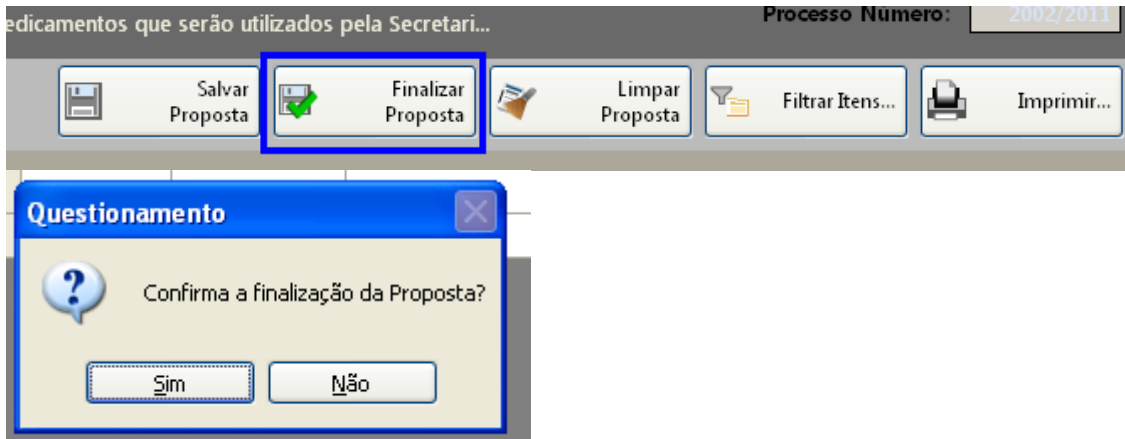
edicamentos que serão utilizados pela Secretari...

Processo Número: 2002/2011

Salvar Proposta

Finalizar Proposta

Limpar Proposta

Filtrar Itens...

Imprimir...

Questionamento

Confirma a finalização da Proposta?

Sim

Não